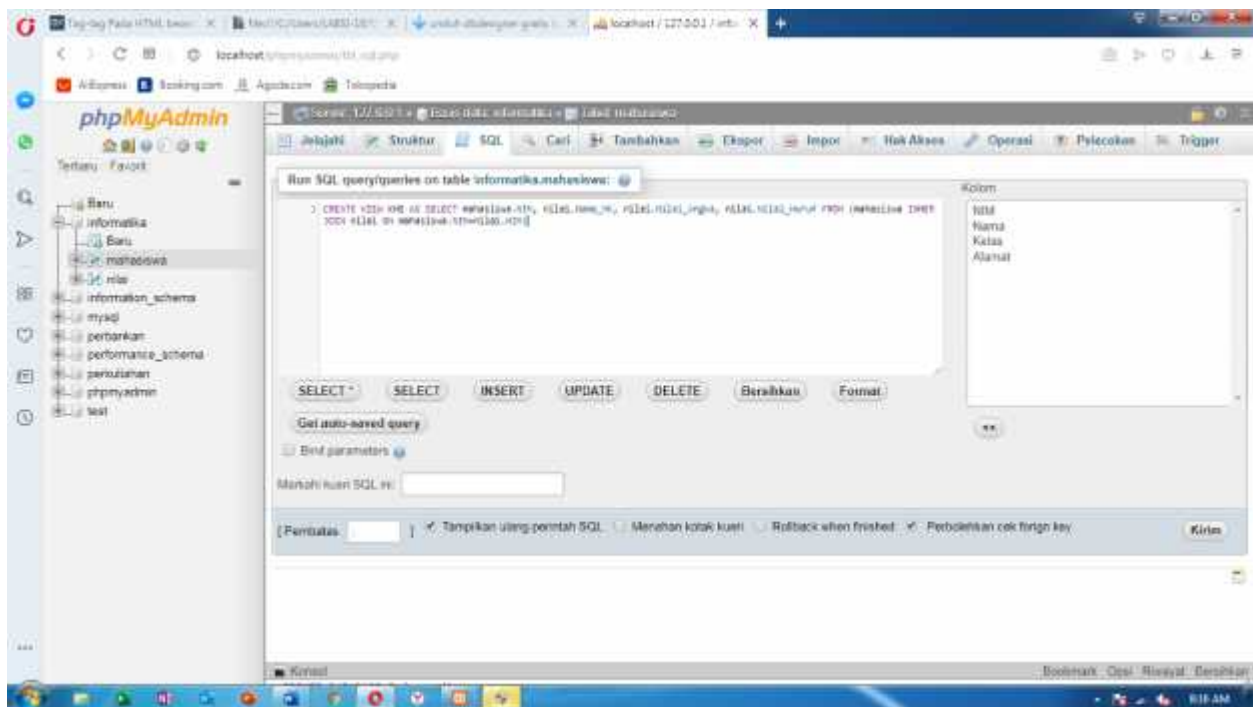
Tag-tag Pada HTML beser | file:///C:/Users/LABO-DEF | unduh aliexpress gratis | localhost / 127.0.0.1 / inf

localhost/phpmyadmin/tbl_sql.php

AliExpress Booking.com Agoda.com Tokopedia

phpMyAdmin

Terbaru Favorit

Baru
informatika
Baru
mahasiswa
nilai
information_schema
mysql
perbankan
performance_schema
perkuliahan
phpmyadmin
test

Server: 127.0.0.1 » Basis data: informatika » Tabel: mahasiswa

Jelajahi Struktur SQL Cari Tambahkan Ekspor Impor Hak Akses Operasi Pelacakan Trigger

Run SQL query/queries on table informatika.mahasiswa:

1 CREATE VIEW KHS AS SELECT mahasiswa.nim, nilai.nama_mk, nilai.nilai_angka, nilai.nilai_huruf FROM (mahasiswa INNER JOIN nilai ON mahasiswa.nim=nilai.nim)

Kolom
NIM
Nama
Kelas
Alamat

SELECT * SELECT INSERT UPDATE DELETE Bersihkan Format

Get auto-saved query

Bind parameters

Markah kueri SQL ini:

[ Pembatas ] Tampilkan ulang perintah SQL Menahan kotak kueri Rollback when finished Perbolehkan cek foreign key Kirim

Konsol

Bookmark Opsi Riwayat Bersihkan

8:18 AM